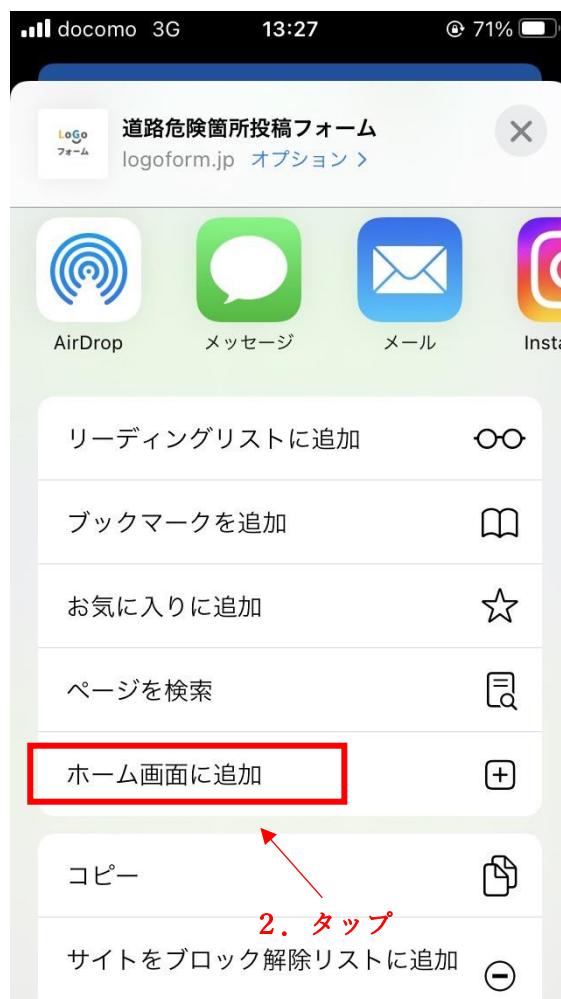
docomo 3G 13:27 71%

LoGo フォーム

道路危険箇所投稿フォーム
logoform.jp オプション >

AirDrop
メッセージ
メール
Insta

リーディングリストに追加
ブックマークを追加
お気に入りに追加
ページを検索
ホーム画面に追加
コピー
サイトをブロック解除リストに追加

2．タップ